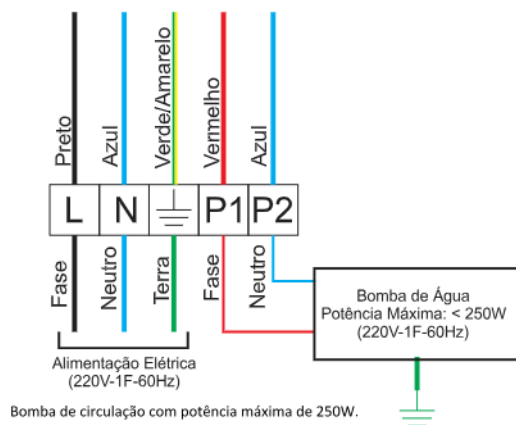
Preto
Azul
Verde/Amarelo
Vermelho
Azul

L N P1 P2

Fase
Neutro
Terra
Fase
Neutro

Bomba de Água
Potência Máxima: < 250W
(220V-1F-60Hz)

Alimentação Elétrica
(220V-1F-60Hz)

Bomba de circulação com potência máxima de 250W.